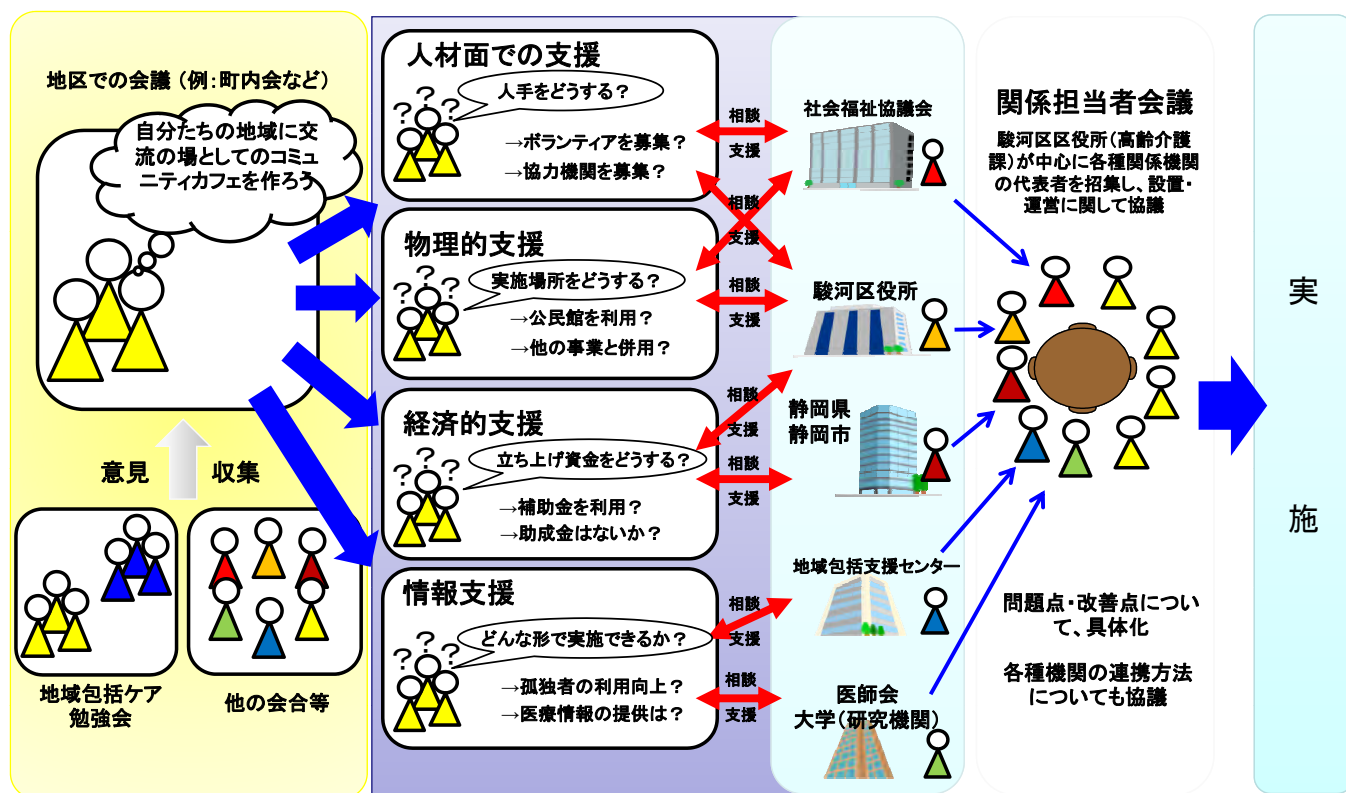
地区での会議（例：町内会など）

自分たちの地域に交流の場としてのコミュニティカフェを作ろう

意見 収集

地域包括ケア勉強会

他の会合等

人材面での支援

人手をどうする？

→ボランティアを募集？

→協力機関を募集？

物理的支援

実施場所をどうする？

→公民館を利用？

→他の事業と併用？

経済的支援

立ち上げ資金をどうする？

→補助金を利用？

→助成金はないか？

情報支援

どんな形で実施できるか？

→孤独者の利用向上？

→医療情報の提供は？

相談 支援

相談 支援

相談 支援

相談 支援

相談 支援

相談 支援

相談 支援

社会福祉協議会

駿河区役所

静岡県 静岡市

地域包括支援センター

医師会 大学（研究機関）

関係担当者会議

駿河区区役所（高齢介護課）が中心に各種関係機関の代表者を招集し、設置・運営に関して協議

問題点・改善点について、具体化

各種機関の連携方法についても協議

実

施